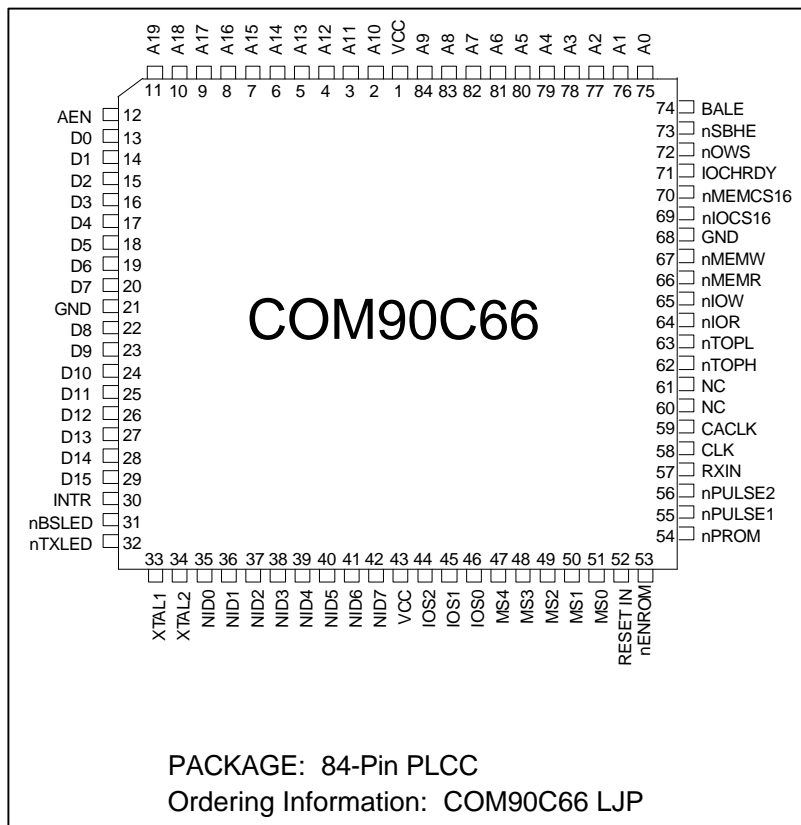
A19 A18 A17 A16 A15 A14 A13 A12 A11 A10 VCC A9 A8 A7 A6 A5 A4 A3 A2 A1 A0
11 10 9 8 7 6 5 4 3 2 1 84 83 82 81 80 79 78 77 76 75

AEN 12
D0 13
D1 14
D2 15
D3 16
D4 17
D5 18
D6 19
D7 20
GND 21
D8 22
D9 23
D10 24
D11 25
D12 26
D13 27
D14 28
D15 29
INTR 30
nBSLED 31
nTXLED 32

74 BALE
73 nSBHE
72 nOWS
71 IOCHRDY
70 nMEMCS16
69 nIOCS16
68 GND
67 nMEMW
66 nMEMR
65 nIOW
64 nIOR
63 nTOPL
62 nTOPH
61 NC
60 NC
59 CACLK
58 CLK
57 RXIN
56 nPULSE2
55 nPULSE1
54 nPROM

COM90C66

33 34 35 36 37 38 39 40 41 42 43 44 45 46 47 48 49 50 51 52 53
XTAL1 XTAL2 NID0 NID1 NID2 NID3 NID4 NID5 NID6 NID7 VCC IOS2 IOS1 IOS0 MS4 MS3 MS2 MS1 MS0 RESET IN nENROM

PACKAGE: 84-Pin PLCC
Ordering Information: COM90C66 LJP